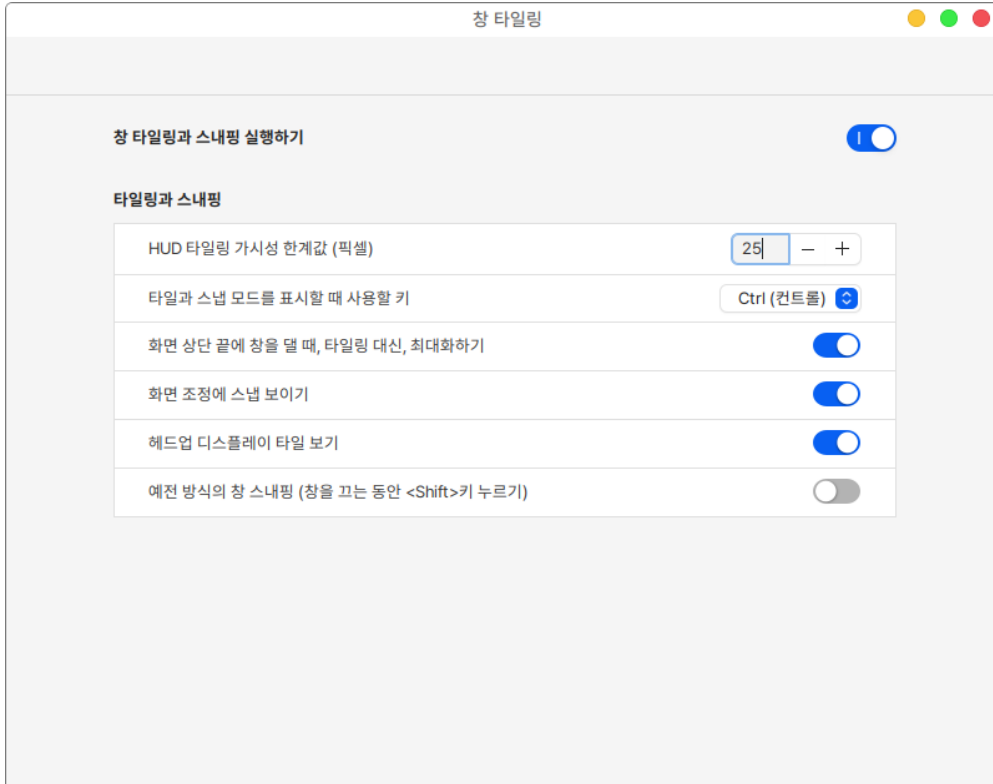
창 타일링

창 타일링과 스내핑 실행하기

I

타일링과 스내핑

| | |
|---|---|
| HUD 타일링 가시성 한계값 (픽셀) | 25 − + |
| 타일과 스냅 모드를 표시할 때 사용할 키 | Ctrl (컨트롤) |
| 화면 상단 끝에 창을 댈 때, 타일링 대신, 최대화하기 | |
| 화면 조정에 스냅 보이기 | |
| 헤드업 디스플레이 타일 보기 | |
| 예전 방식의 창 스내핑 (창을 끄는 동안 <Shift>키 누르기) | |